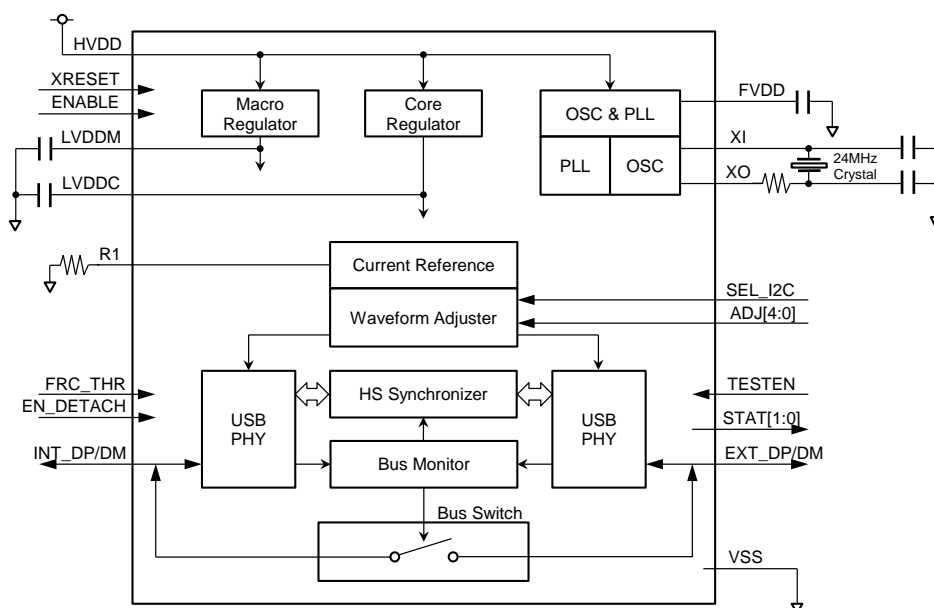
HVDD
XRESET
ENABLE
Macro Regulator
Core Regulator
OSC & PLL
FVDD
PLL
OSC
XI
XO
24MHz Crystal
LVDDM
LVDDC
R1
Current Reference
Waveform Adjuster
SEL_I2C
ADJ[4:0]
FRC_THR
EN_DETACH
USB PHY
HS Synchronizer
USB PHY
TESTEN
STAT[1:0]
INT_DP/DM
Bus Monitor
EXT_DP/DM
Bus Switch
VSS